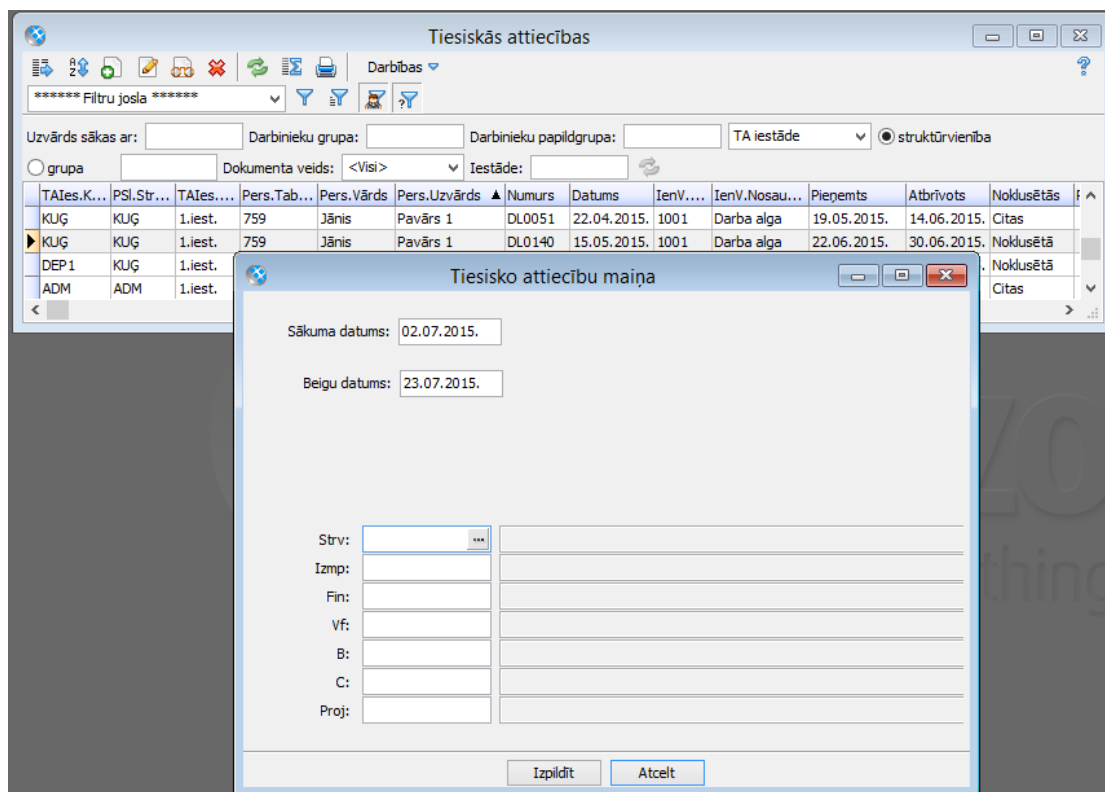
Tiesiskās attiecības

Darbības

****** Filtru josla ******

Uzvārds sākas ar: Darbinieku grupa: Darbinieku papildgrupa: TA iestāde struktūrvienība

grupa Dokumenta veids: <Visi> Iestāde:

| TAIes.K... | PSl.Str... | TAIes.... | Pers.Tab... | Pers.Vārds | Pers.Uzvārds | Numurs | Datums | IenV.... | IenV.Nosau... | Pieņemts | Atbrīvots | Noklusētās |
|---|---|---|---|---|---|---|---|---|---|---|---|---|
| KUĢ | KUĢ | 1.iest. | 759 | Jānis | Pavārs 1 | DL0051 | 22.04.2015. | 1001 | Darba alga | 19.05.2015. | 14.06.2015. | Citas |
| KUĢ | KUĢ | 1.iest. | 759 | Jānis | Pavārs 1 | DL0140 | 15.05.2015. | 1001 | Darba alga | 22.06.2015. | 30.06.2015. | Noklusētā |
| DEP1 | KUĢ | 1.iest. | | | | | | | | | | Noklusētā |
| ADM | ADM | 1.iest. | | | | | | | | | | Citas |

Tiesisko attiecību maiņa

Sākuma datums: 02.07.2015.

Beigu datums: 23.07.2015.

Strv:
Izmp:
Fin:
Vf:
B:
C:
Proj:

Izpildīt Atcelt